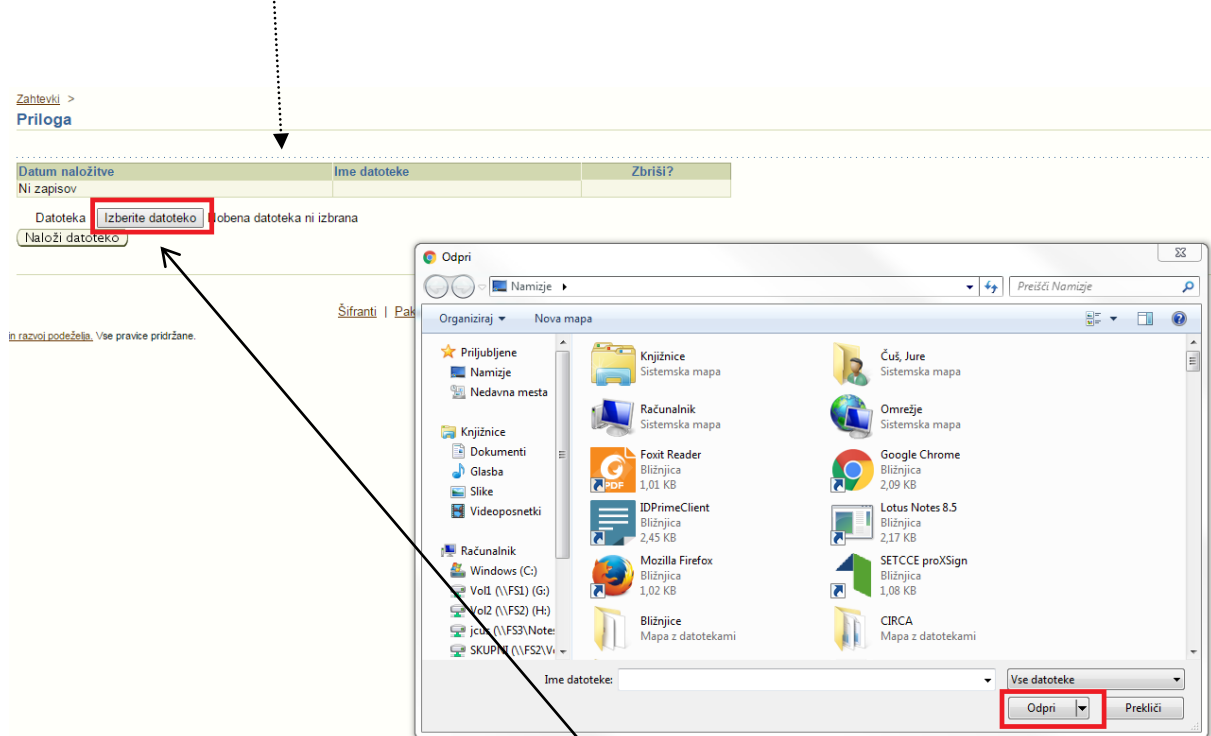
Zahtevki >
Priloga

| Datum naložitve | Ime datoteke | Zbriši? |
|---|---|---|
| Ni zapisov | | |

Datoteka Izberite datoteko Nobena datoteka ni izbrana
Naloži datoteko

Šifranti | Pak

in razvoj podeželja. Vse pravice pridržane.

Odpri
Namizje
Preišči Namizje
Organiziraj Nova mapa

Priljubljene
Namizje
Nedavna mesta
Knjižnice
Dokumenti
Glasba
Slike
Videoposnetki
Računalnik
Windows (C:)
Vol1 (\\FS1) (G:)
Vol2 (\\FS2) (H:)
jcus (\\FS3\Notes
SKUPNI (\\FS2\V

Knjižnice
Sistemska mapa
Čuš, Jure
Sistemska mapa
Računalnik
Sistemska mapa
Omrežje
Sistemska mapa
Foxit Reader
Bližnjica
1,01 KB
Google Chrome
Bližnjica
2,09 KB
IDPrimeClient
Bližnjica
2,45 KB
Lotus Notes 8.5
Bližnjica
2,17 KB
Mozilla Firefox
Bližnjica
1,02 KB
SETCCE proXSign
Bližnjica
1,08 KB
Bližnjice
Mapa z datotekami
CIRCA
Mapa z datotekami

Ime datoteke:
Vse datoteke
Odpri
Prekliči